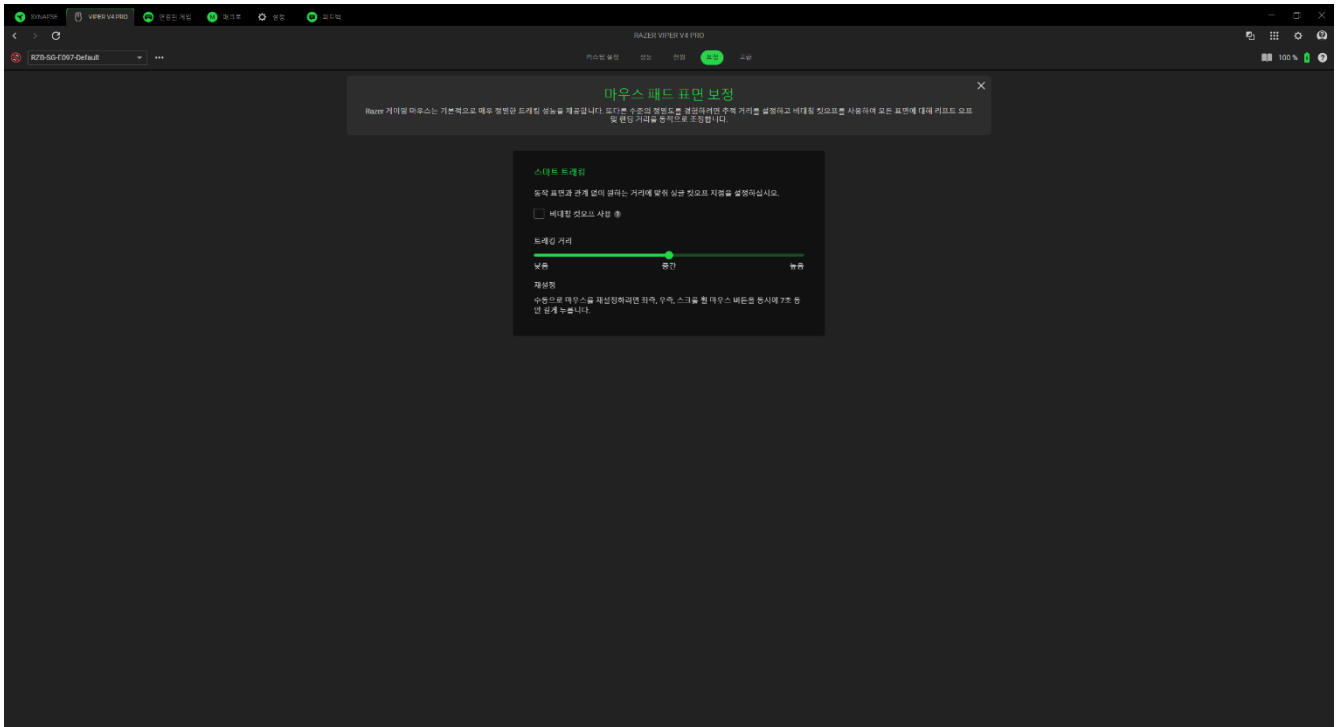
SYNAPSE VIPER V4 PRO 연결된 게임 매크로 설정 피드백

RAZER VIPER V4 PRO

RZ8-SG-E097-Default •••

커스텀 설정 성능 전원 보정 고급

100 %

마우스 패드 표면 보정

Razer 게이밍 마우스는 기본적으로 매우 정밀한 트래킹 성능을 제공합니다. 또 다른 수준의 정밀도를 경험하려면 추적 거리를 설정하고 비대칭 컷오프를 사용하여 모든 표면에 대해 리프트 오프 및 랜딩 거리를 동적으로 조정합니다.

스마트 트래킹

동작 표면과 관계 없이 원하는 거리에 맞춰 상공 컷오프 지점을 설정하십시오.

비대칭 컷오프 사용

트래킹 거리

낮음 중간 높음

재설정

수동으로 마우스를 재설정하려면 좌측, 우측, 스크롤 휠 마우스 버튼을 동시에 7초 동안 길게 누릅니다.